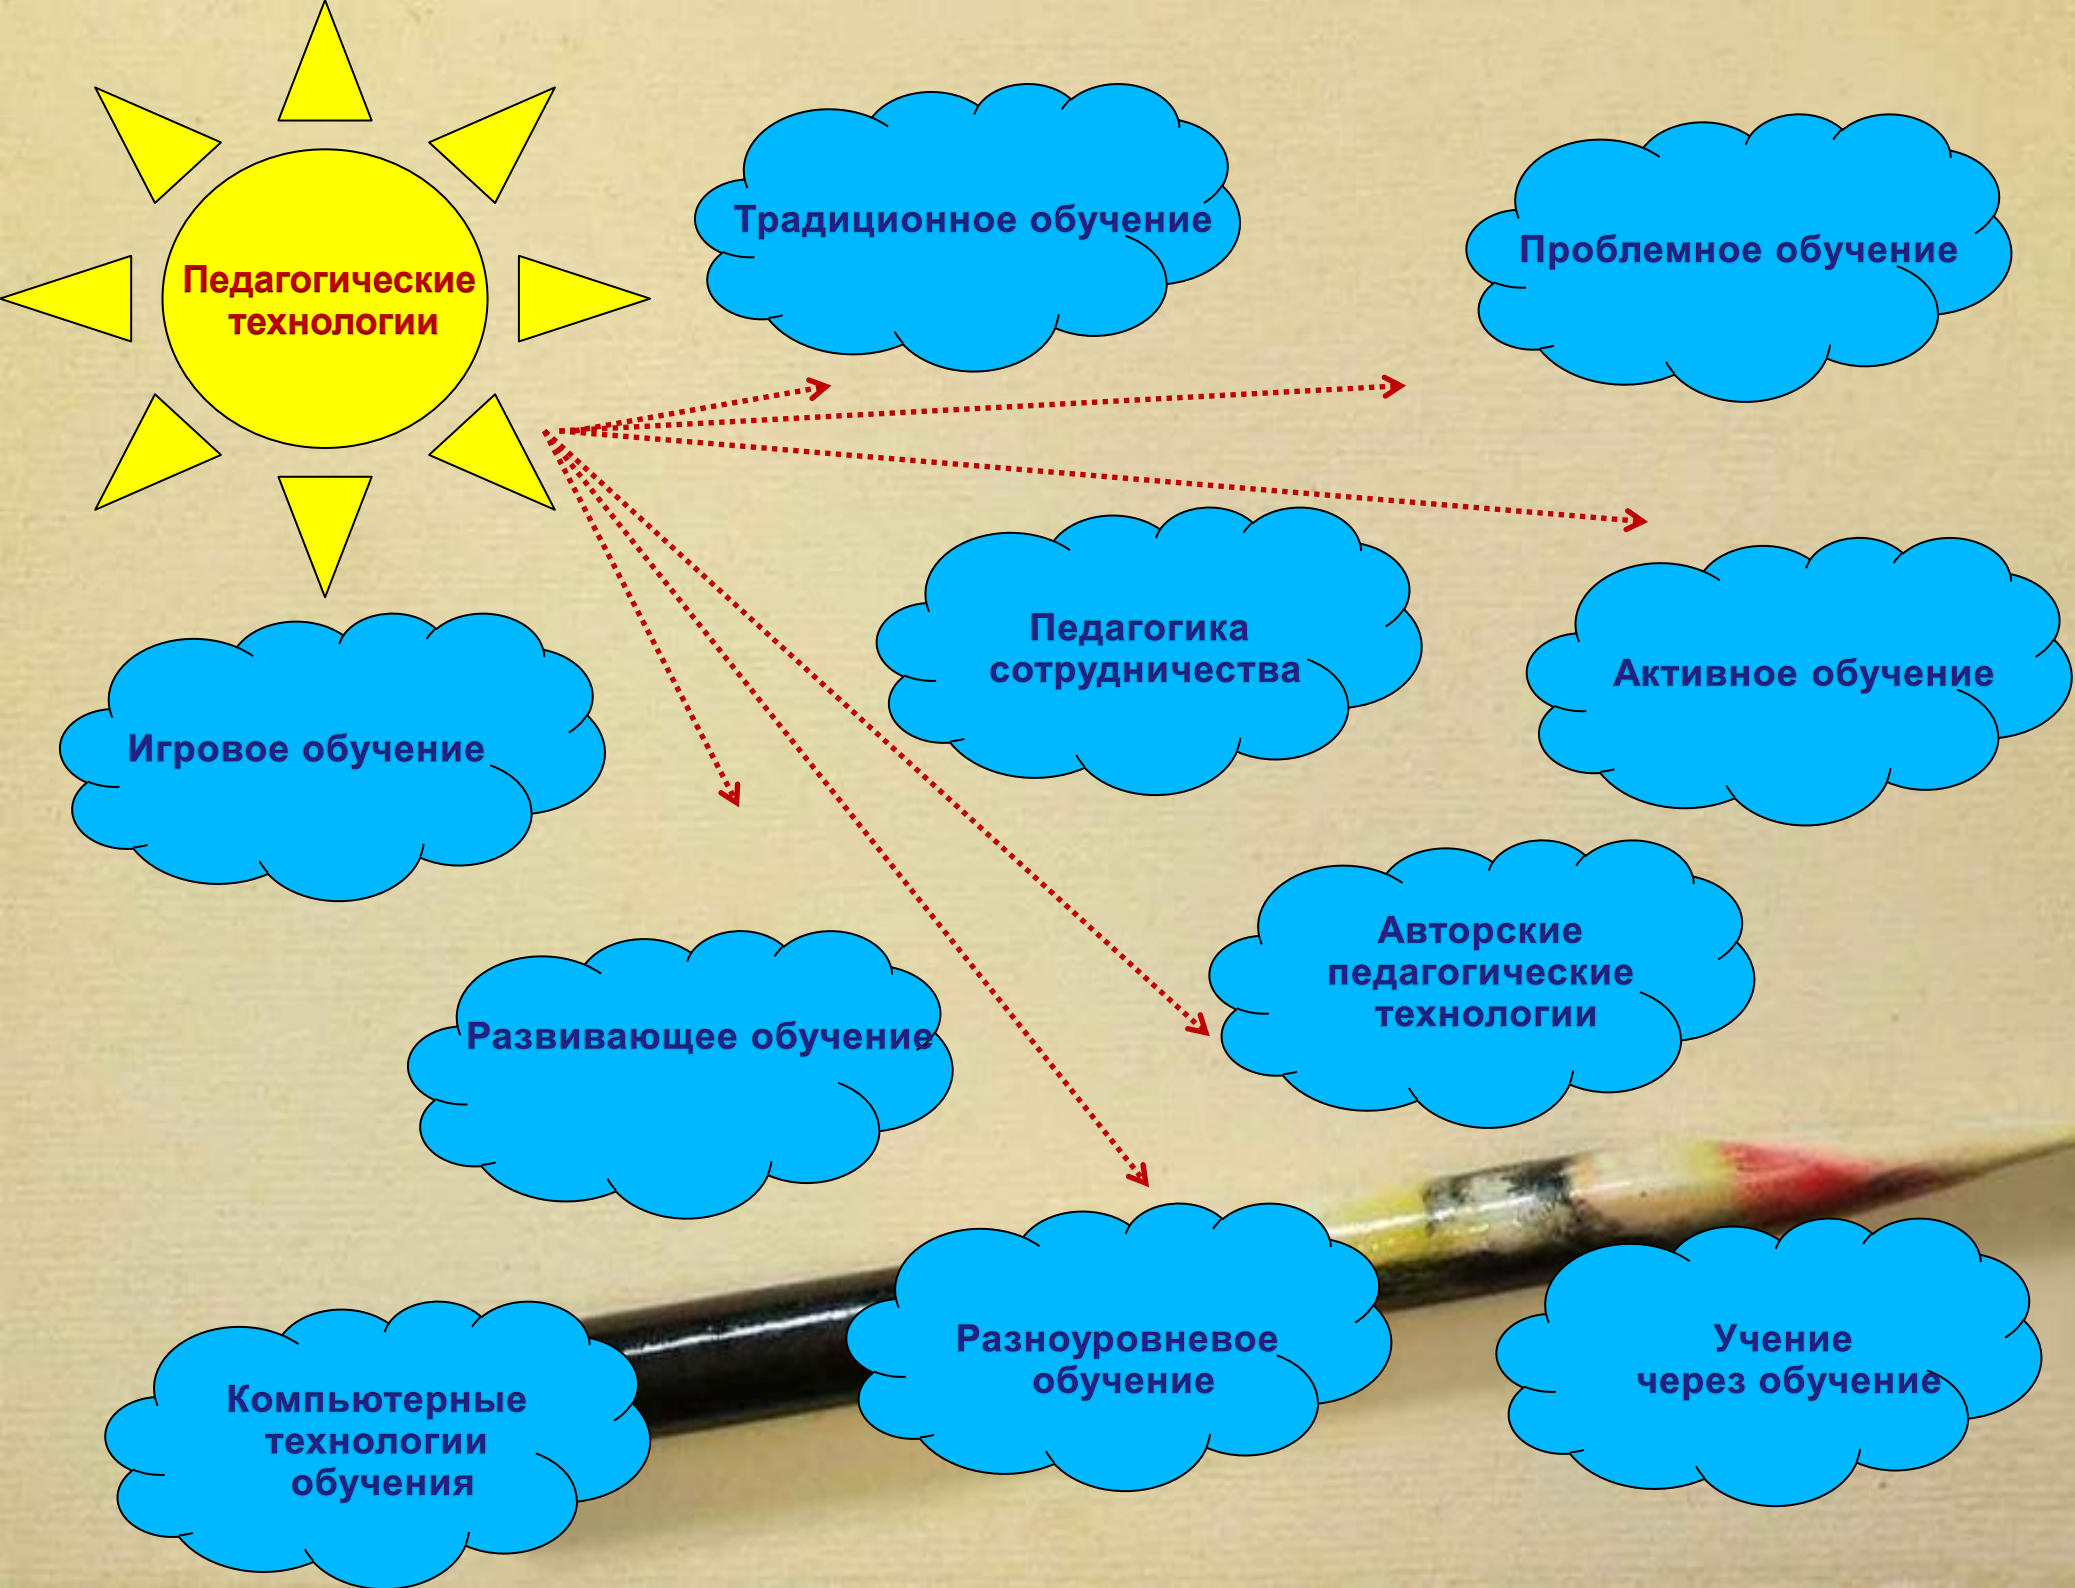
Педагогические технологии

Традиционное обучение

Проблемное обучение

Педагогика сотрудничества

Активное обучение

Игровое обучение

Авторские педагогические технологии

Развивающее обучение

Компьютерные технологии обучения

Разноуровневое обучение

Учение через обучение